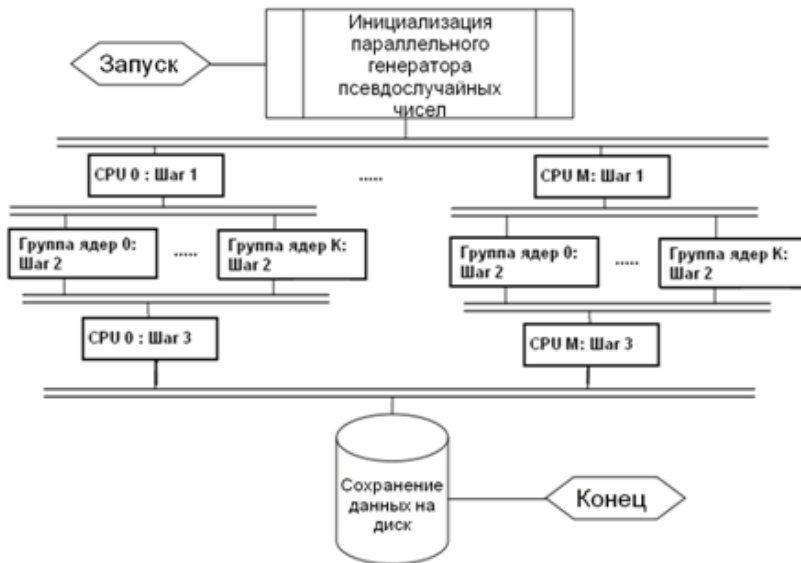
Инициализация параллельного генератора псевдослучайных чисел

Запуск

CPU 0 : Шаг 1

.....

CPU M: Шаг 1

Группа ядер 0: Шаг 2

.....

Группа ядер K: Шаг 2

Группа ядер 0: Шаг 2

.....

Группа ядер K: Шаг 2

CPU 0 : Шаг 3

CPU M: Шаг 3

Сохранение данных на диск

Конец